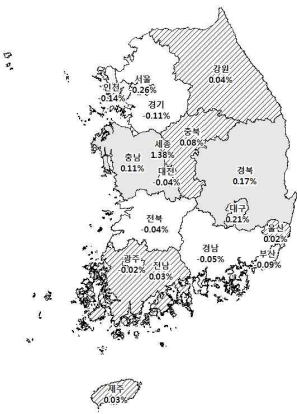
강원
0.04%

서울
0.26%

인천
0.14%

경기
-0.11%

충북
0.08%

세종
1.38%

충남
0.11%

대전
0.04%

경북
0.17%

대구
0.21%

울산
0.02%

전북
-0.04%

경남
-0.05%

부산
0.09%

광주
0.02%

전남
0.03%

제주
0.03%